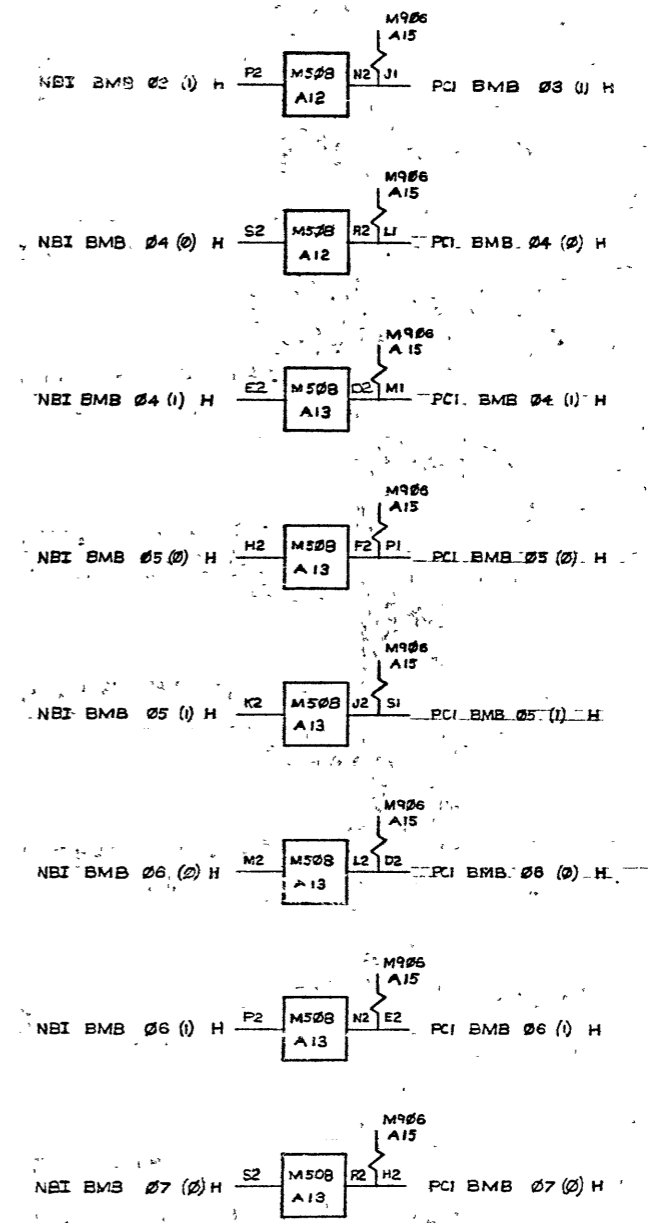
M9Ø6
A15
NBI BMB Ø2 (1) H P2 M5Ø8 A12 N2 J1 PCI BMB Ø3 (1) H

M9Ø6
A15
NBI BMB Ø4 (Ø) H S2 M5Ø8 A12 R2 L1 PCI BMB Ø4 (Ø) H

M9Ø6
A15
NBI BMB Ø4 (1) H E2 M5Ø8 A13 D2 M1 PCI BMB Ø4 (1) H

M9Ø6
A15
NBI BMB Ø5 (Ø) H H2 M5Ø8 A13 F2 P1 PCI BMB Ø5 (Ø) H

M9Ø6
A15
NBI BMB Ø5 (1) H K2 M5Ø8 A13 J2 S1 PCI BMB Ø5 (1) H

M9Ø6
A15
NBI BMB Ø6 (Ø) H M2 M5Ø8 A13 L2 D2 PCI BMB Ø8 (Ø) H

M9Ø6
A15
NBI BMB Ø6 (1) H P2 M5Ø8 A13 N2 E2 PCI BMB Ø6 (1) H

M9Ø6
A15
NBI BMB Ø7 (Ø) H S2 M5Ø8 A13 R2 H2 PCI BMB Ø7 (Ø) H